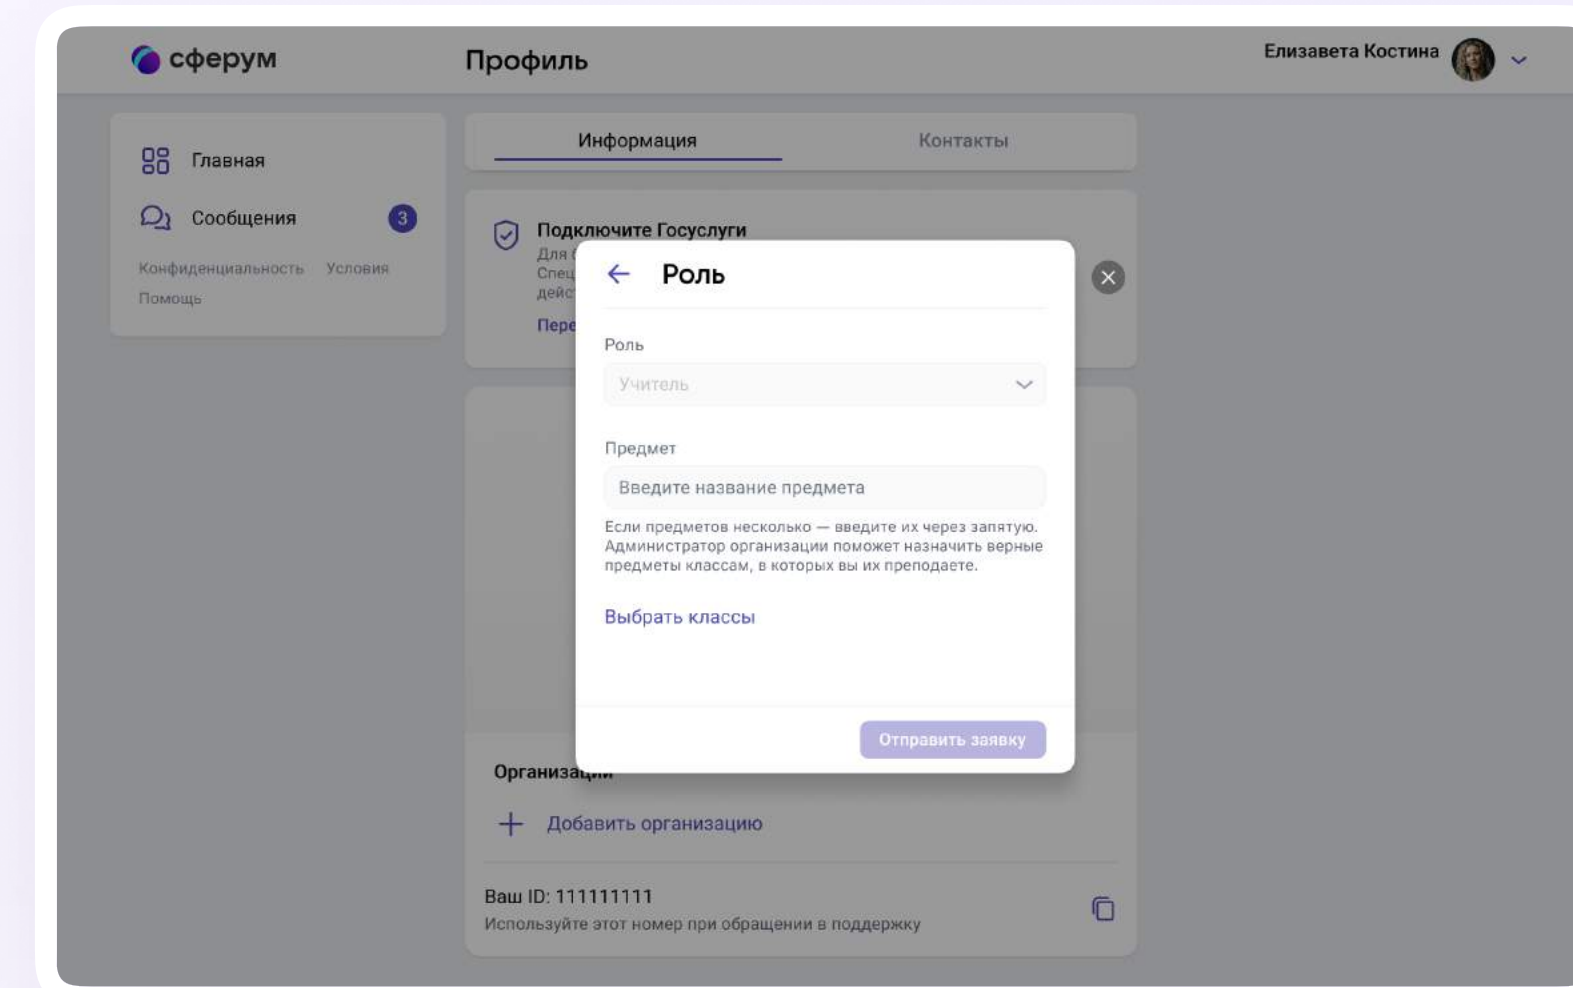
сферум

Профиль

Елизавета Костина

Главная

Сообщения 3

Конфиденциальность Условия

Помощь

Информация Контакты

Подключите Госуслуги

Для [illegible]

Спец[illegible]

дейс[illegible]

Пере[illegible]

Роль

Роль

Учитель

Предмет

Введите название предмета

Если предметов несколько — введите их через запятую. Администратор организации поможет назначить верные предметы классам, в которых вы их преподаете.

Выбрать классы

Отправить заявку

Организа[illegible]

Добавить организацию

Ваш ID: 111111111

Используйте этот номер при обращении в поддержку